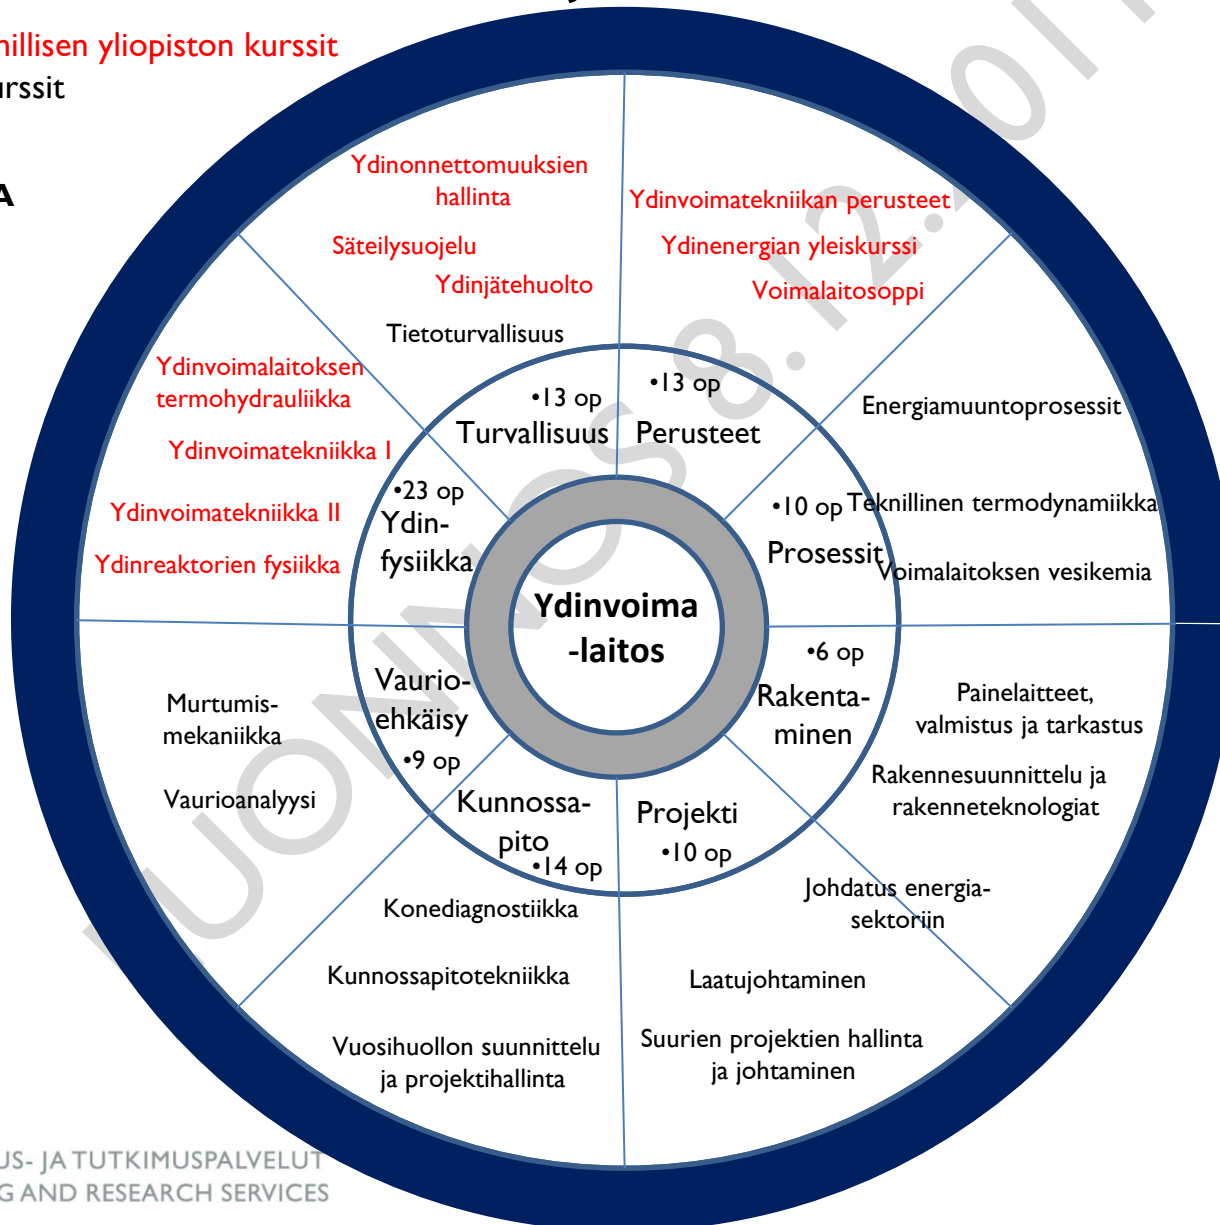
nillisen yliopiston kurssit
urssit

A

Ydinonnettomuuksien hallinta

Säteilysuojelu

Ydinjätehuolto

Tietoturvallisuus

Ydinvoimatekniikan perusteet

Ydinenergian yleiskurssi

Voimalaitosoppi

Ydinvoimalaitoksen termohydrauliikka

Ydinvoimatekniikka I

Ydinvoimatekniikka II

Ydinreaktorien fysiikka

•13 op
Turvallisuus

•13 op
Perusteet

Energiamuuntoprosessit

•23 op
Ydin-fysiikka

•10 op
Prosessit

Teknillinen termodynamiikka

Voimalaitoksen vesikemia

Ydinvoima -laitos

•6 op
Rakenta-minen

Painelaitteet, valmistus ja tarkastus

Rakennesuunnittelu ja rakenneteknologiat

Vaurio-ehkäisy
•9 op

Murtumis-mekaniikka

Vaurioanalyysi

Kunnossa-pito
•14 op

Projekti
•10 op

Johdatus energia-sektoriin

Konediagnostiikka

Kunnossapitotekniikka

Vuosihuollon suunnittelu ja projektihallinta

Laatujohtaminen

Suurien projektien hallinta ja johtaminen

US- JA TUTKIMUSPALVELUT
G AND RESEARCH SERVICES

LUONNOS 8.12.201